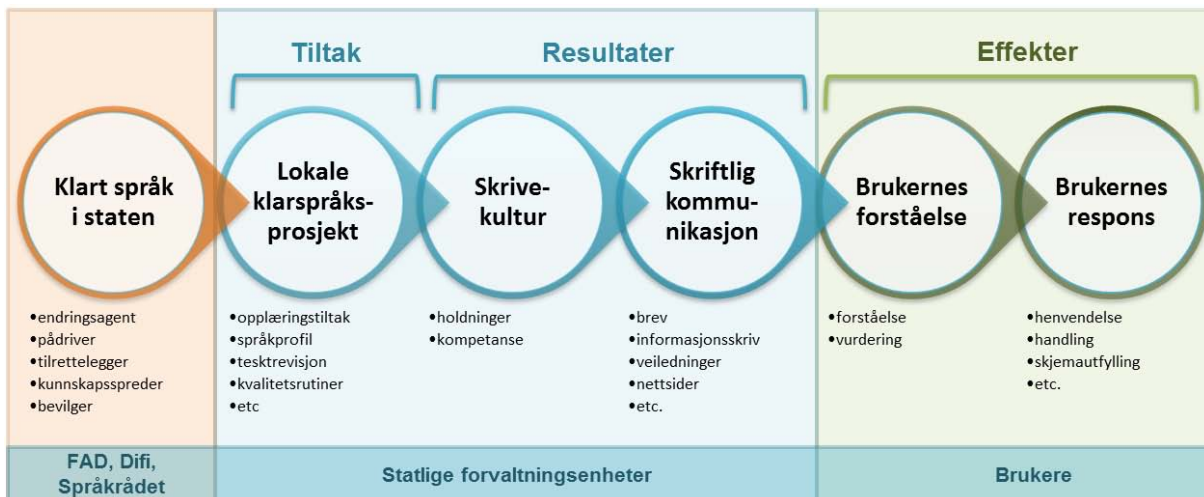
Tiltak

Resultater

Effekter

Klart språk i staten

Lokale klarspråksprosjekt

Skrivekultur

Skriftlig kommunikasjon

Brukernes forståelse

Brukernes respons

•endringsagent
•pådriver
•tilrettelegger
•kunnskapsspreder
•bevilger

•opplæringstiltak
•språkprofil
•tekstrevisjon
•kvalitetsrutiner
•etc

•holdninger
•kompetanse

•brev
•informasjonsskriv
•veiledninger
•nettsider
•etc.

•forståelse
•vurdering

•henvendelse
•handling
•skjemautfylling
•etc.

FAD, Difi, Språkrådet

Statlige forvaltningsenheter

Brukere